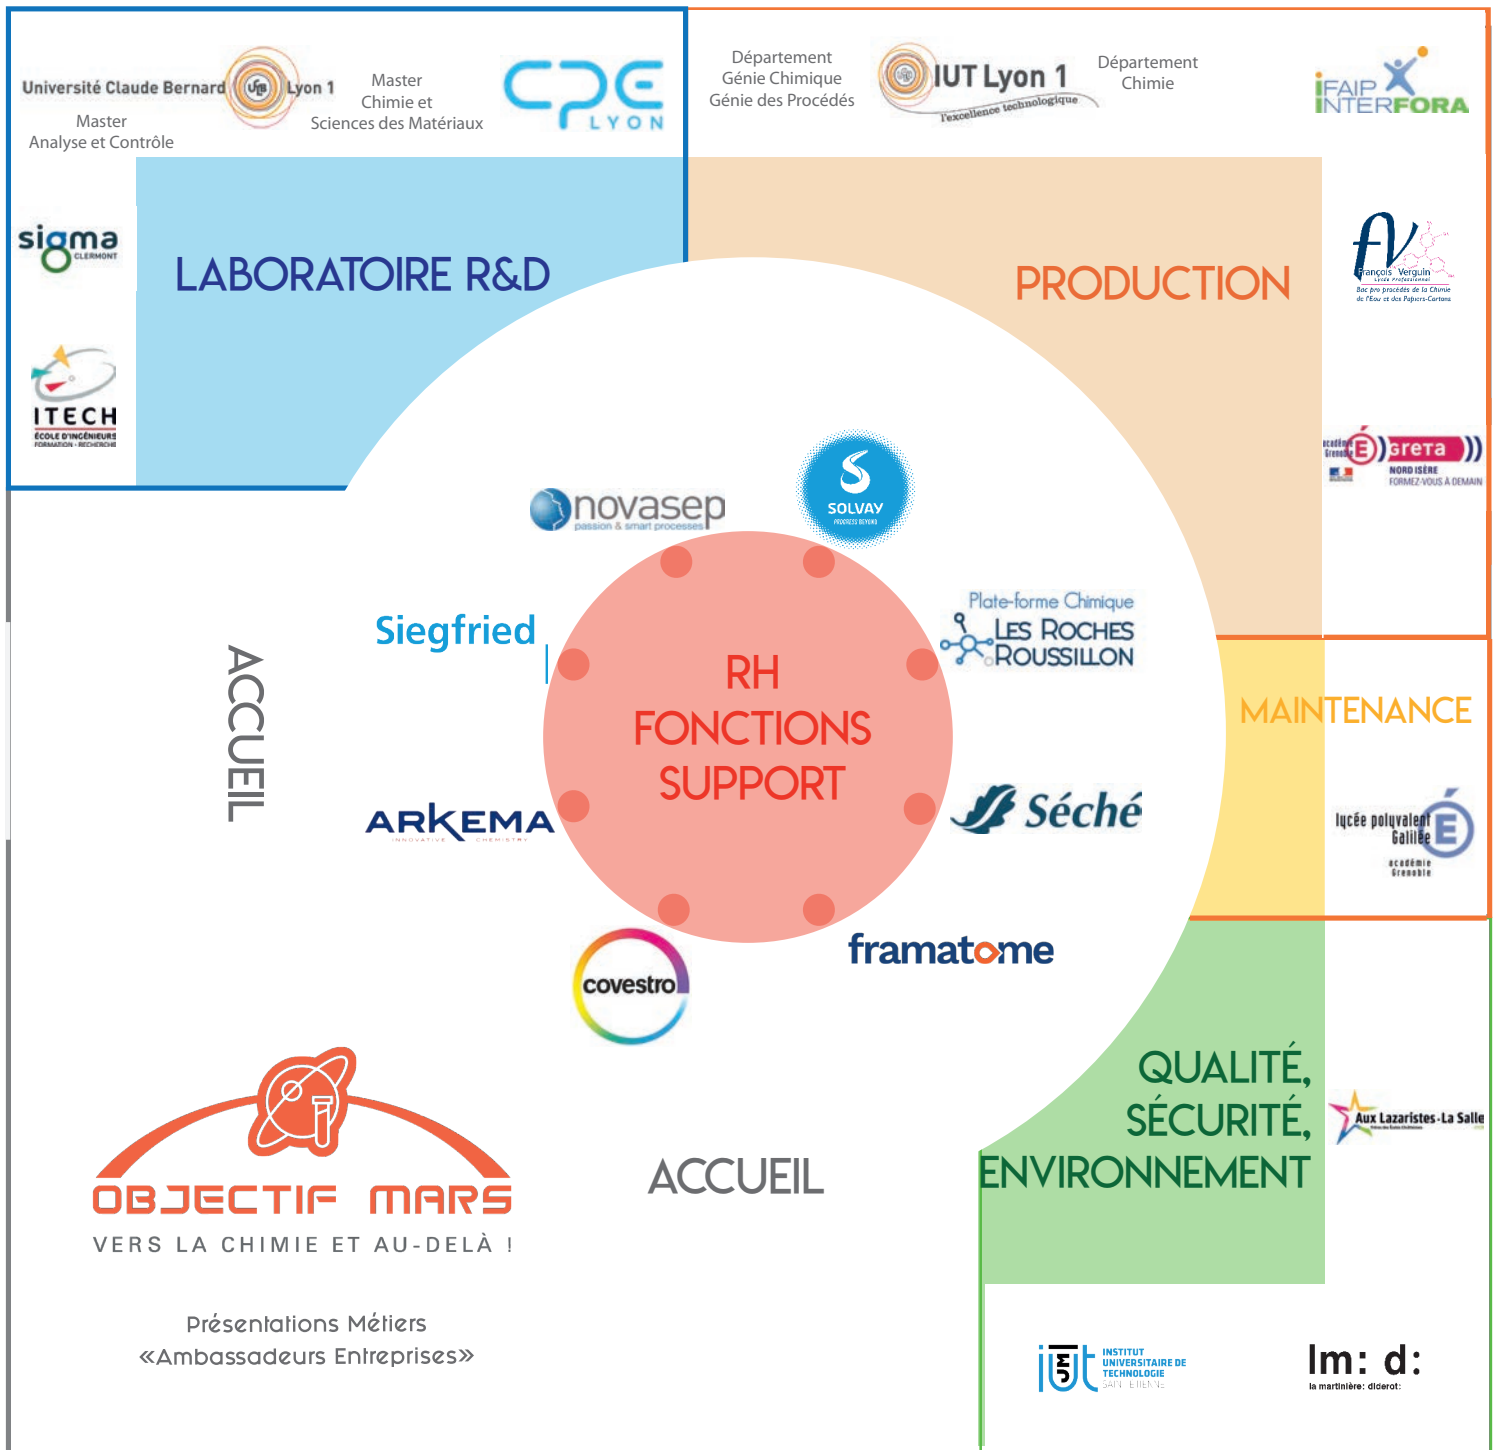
Université Claude Bernard Lyon 1
Master
Analyse et Contrôle

Master
Chimie et
Sciences des Matériaux

CPE LYON

Département
Génie Chimique
Génie des Procédés

IUT Lyon 1
l'excellence technologique

Département
Chimie

IFAIP INTERFORA

sigma CLERMONT

ITECH
ÉCOLE D'INGÉNIEURS
FORMATION - RECHERCHE

LABORATOIRE R&D

PRODUCTION

FV
François Verguin
Lycée Professionnel
Bac pro procédés de la Chimie de l'Eau et des Papiers-Cartons

académie Grenoble
greta
NORD ISÈRE
FORMEZ-VOUS À DEMAIN

novasep
passion & smart processes

SOLVAY
PROGRESS BEYOND

Siegfried

RH
FONCTIONS
SUPPORT

Plate-forme Chimique
LES ROCHES
ROUSSILLON

MAINTENANCE

ACCUEIL

ARKEMA
INNOVATIVE CHEMISTRY

Séché

lycée polyvalent Galilée
académie Grenoble

covestro

framatome

QUALITÉ,
SÉCURITÉ,
ENVIRONNEMENT

Aux Lazaristes-La Salle

OBJECTIF MARS
VERS LA CHIMIE ET AU-DELÀ !

ACCUEIL

Présentations Métiers
«Ambassadeurs Entreprises»

IUT JM
INSTITUT UNIVERSITAIRE DE TECHNOLOGIE
SAINT-ETIENNE

lm: d:
la martinière: diderot: